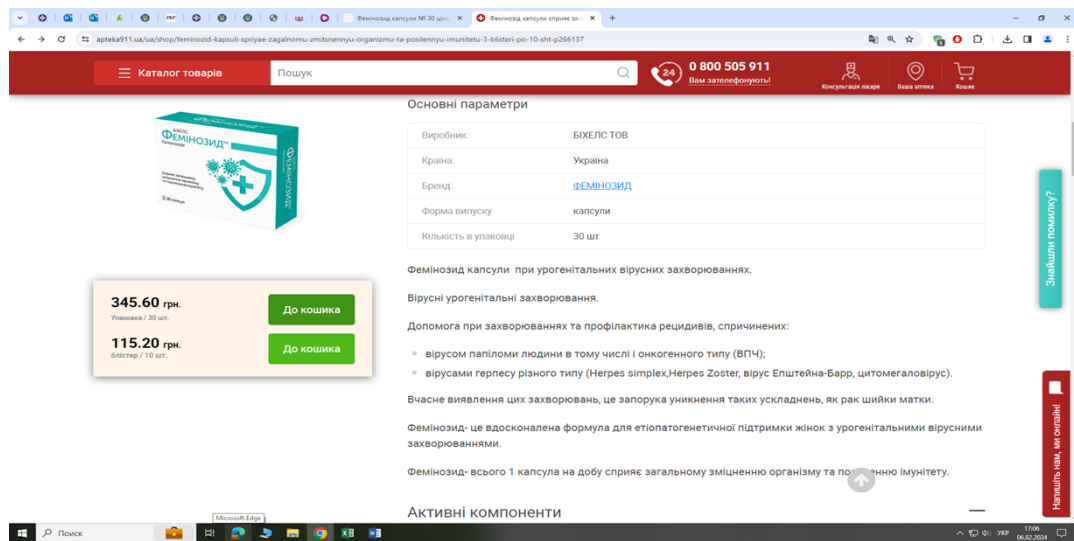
Фемінозид капсули № 30 ціна
Фемінозид капсули сприяє заг

apteka911.ua/ua/shop/feminozid-kapsuli-spriyae-zagalnomu-zmitsnennyu-organizmu-ta-posilennyu-imunitetu-3-blisteri-po-10-sht-p266137

Каталог товарів
Пошук
24
0 800 505 911
Вам зателефонують!
Консультація лікаря
Ваша аптека
Кошик

БІХЕЛС
ФЕМІНОЗИД
Feminozid
30 капсул

345.60 грн.
Упаковка / 30 шт.
До кошика
115.20 грн.
блістер / 10 шт.
До кошика

Основні параметри

| Виробник: | БІХЕЛС ТОВ |
|---|---|
| Країна: | Україна |
| Бренд: | ФЕМІНОЗИД |
| Форма випуску | капсули |
| Кількість в упаковці | 30 шт |

Фемінозид капсули при урогенітальних вірусних захворюваннях.

Вірусні урогенітальні захворювання.

Допомога при захворюваннях та профілактика рецидивів, спричинених:

- вірусом папіломи людини в тому числі і онкогенного типу (ВПЧ);
- вірусами герпесу різного типу (Herpes simplex,Herpes Zoster, вірус Епштейна-Барр, цитомегаловірус).

Вчасне виявлення цих захворювань, це запорука уникнення таких ускладнень, як рак шийки матки.

Фемінозид- це вдосконалена формула для етіопатогенетичної підтримки жінок з урогенітальними вірусними захворюваннями.

Фемінозид- всього 1 капсула на добу сприяє загальному зміцненню організму та по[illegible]нню імунітету.

Активні компоненти

Знайшли помилку?
Напишіть нам, ми онлайн!

Microsoft Edge
Поиск
УКР
17:06
06.02.2024